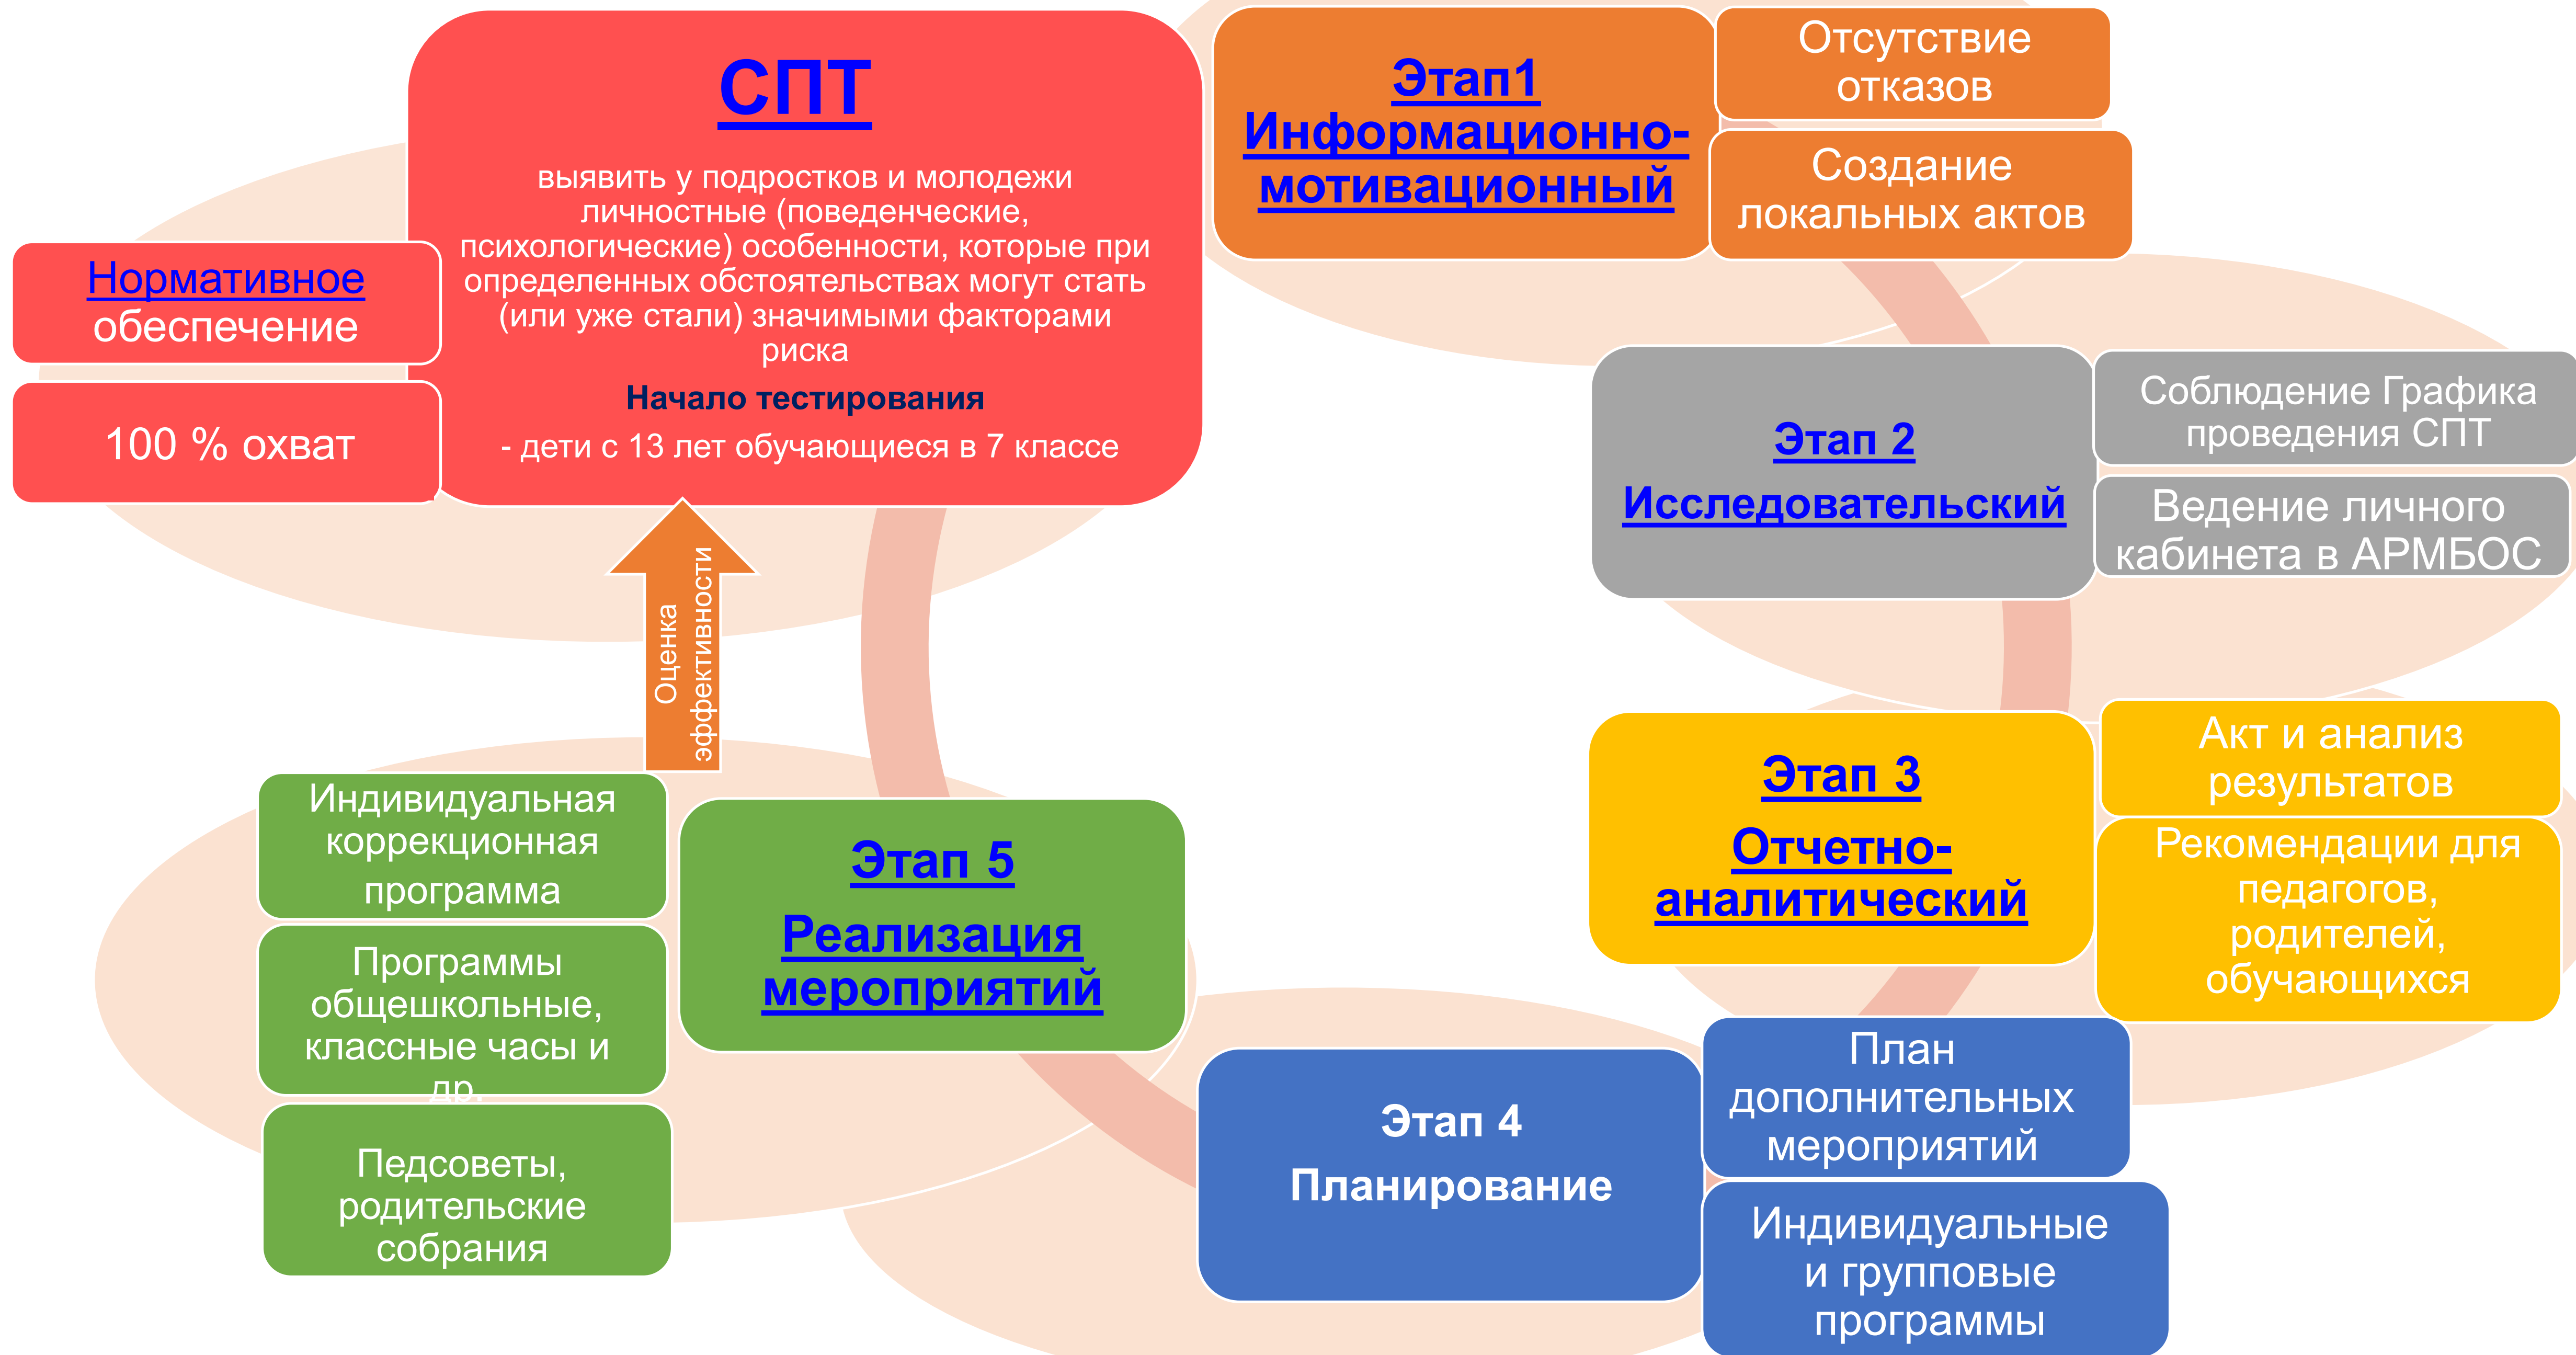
СПТ

выявить у подростков и молодежи личностные (поведенческие, психологические) особенности, которые при определенных обстоятельствах могут стать (или уже стали) значимыми факторами риска

Начало тестирования

- дети с 13 лет обучающиеся в 7 классе

Нормативное обеспечение

100 % охват

Этап1 Информационно-мотивационный

Отсутствие отказов

Создание локальных актов

Этап 2 Исследовательский

Соблюдение Графика проведения СПТ

Ведение личного кабинета в АРМБОС

Этап 3 Отчетно-аналитический

Акт и анализ результатов

Рекомендации для педагогов, родителей, обучающихся

Этап 4 Планирование

План дополнительных мероприятий

Индивидуальные и групповые программы

Этап 5 Реализация мероприятий

Индивидуальная коррекционная программа

Программы общешкольные, классные часы и др.

Педсоветы, родительские собрания

Оценка эффективности